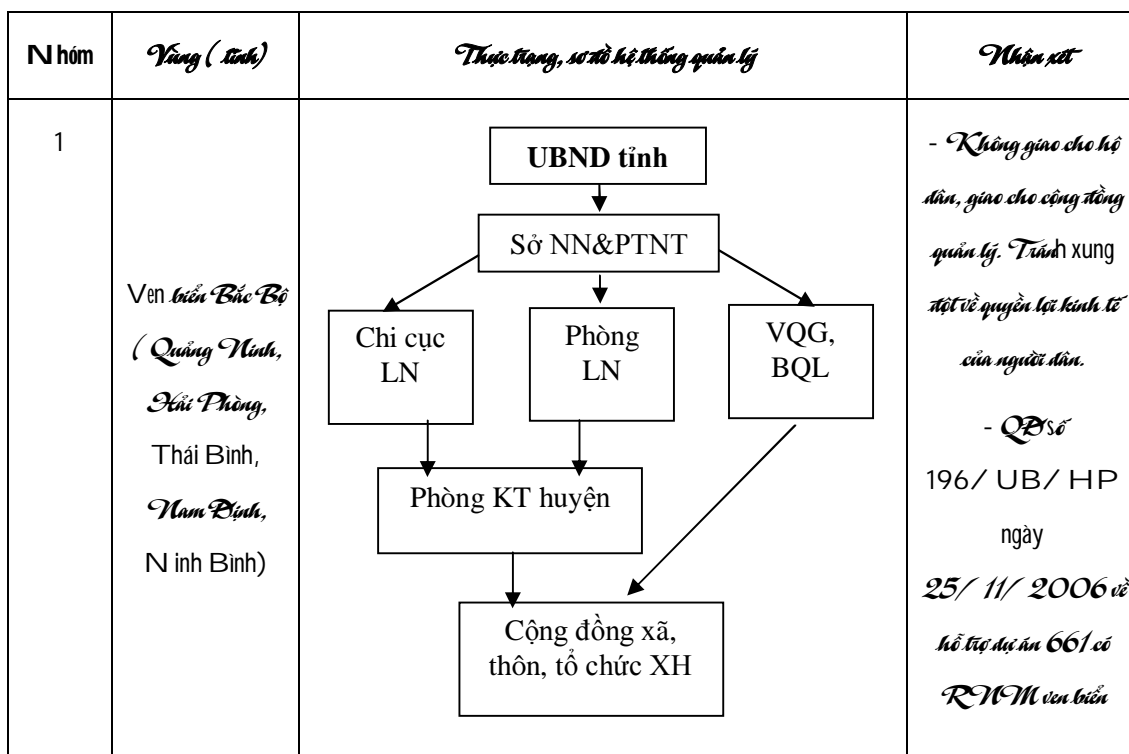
| Nhóm | Vùng ( tỉnh) | Thực trạng, sơ đồ hệ thống quản lý | Nhận xét |
|---|---|---|---|
| 1 | Ven biển Bắc Bộ ( Quảng Ninh, Hải Phòng, Thái Bình, Nam Định, Ninh Bình) | UBND tỉnh<br>Sở NN&PTNT<br>Chi cục LN<br>Phòng LN<br>VQG, BQL<br>Phòng KT huyện<br>Cộng đồng xã, thôn, tổ chức XH | - Không giao cho hộ dân, giao cho cộng đồng quản lý. Tránh xung đột về quyền lợi kinh tế của người dân.<br>- QĐ số 196/ UB/ HP ngày 25/ 11/ 2006 về hỗ trợ dự án 661 có RNM ven biển |